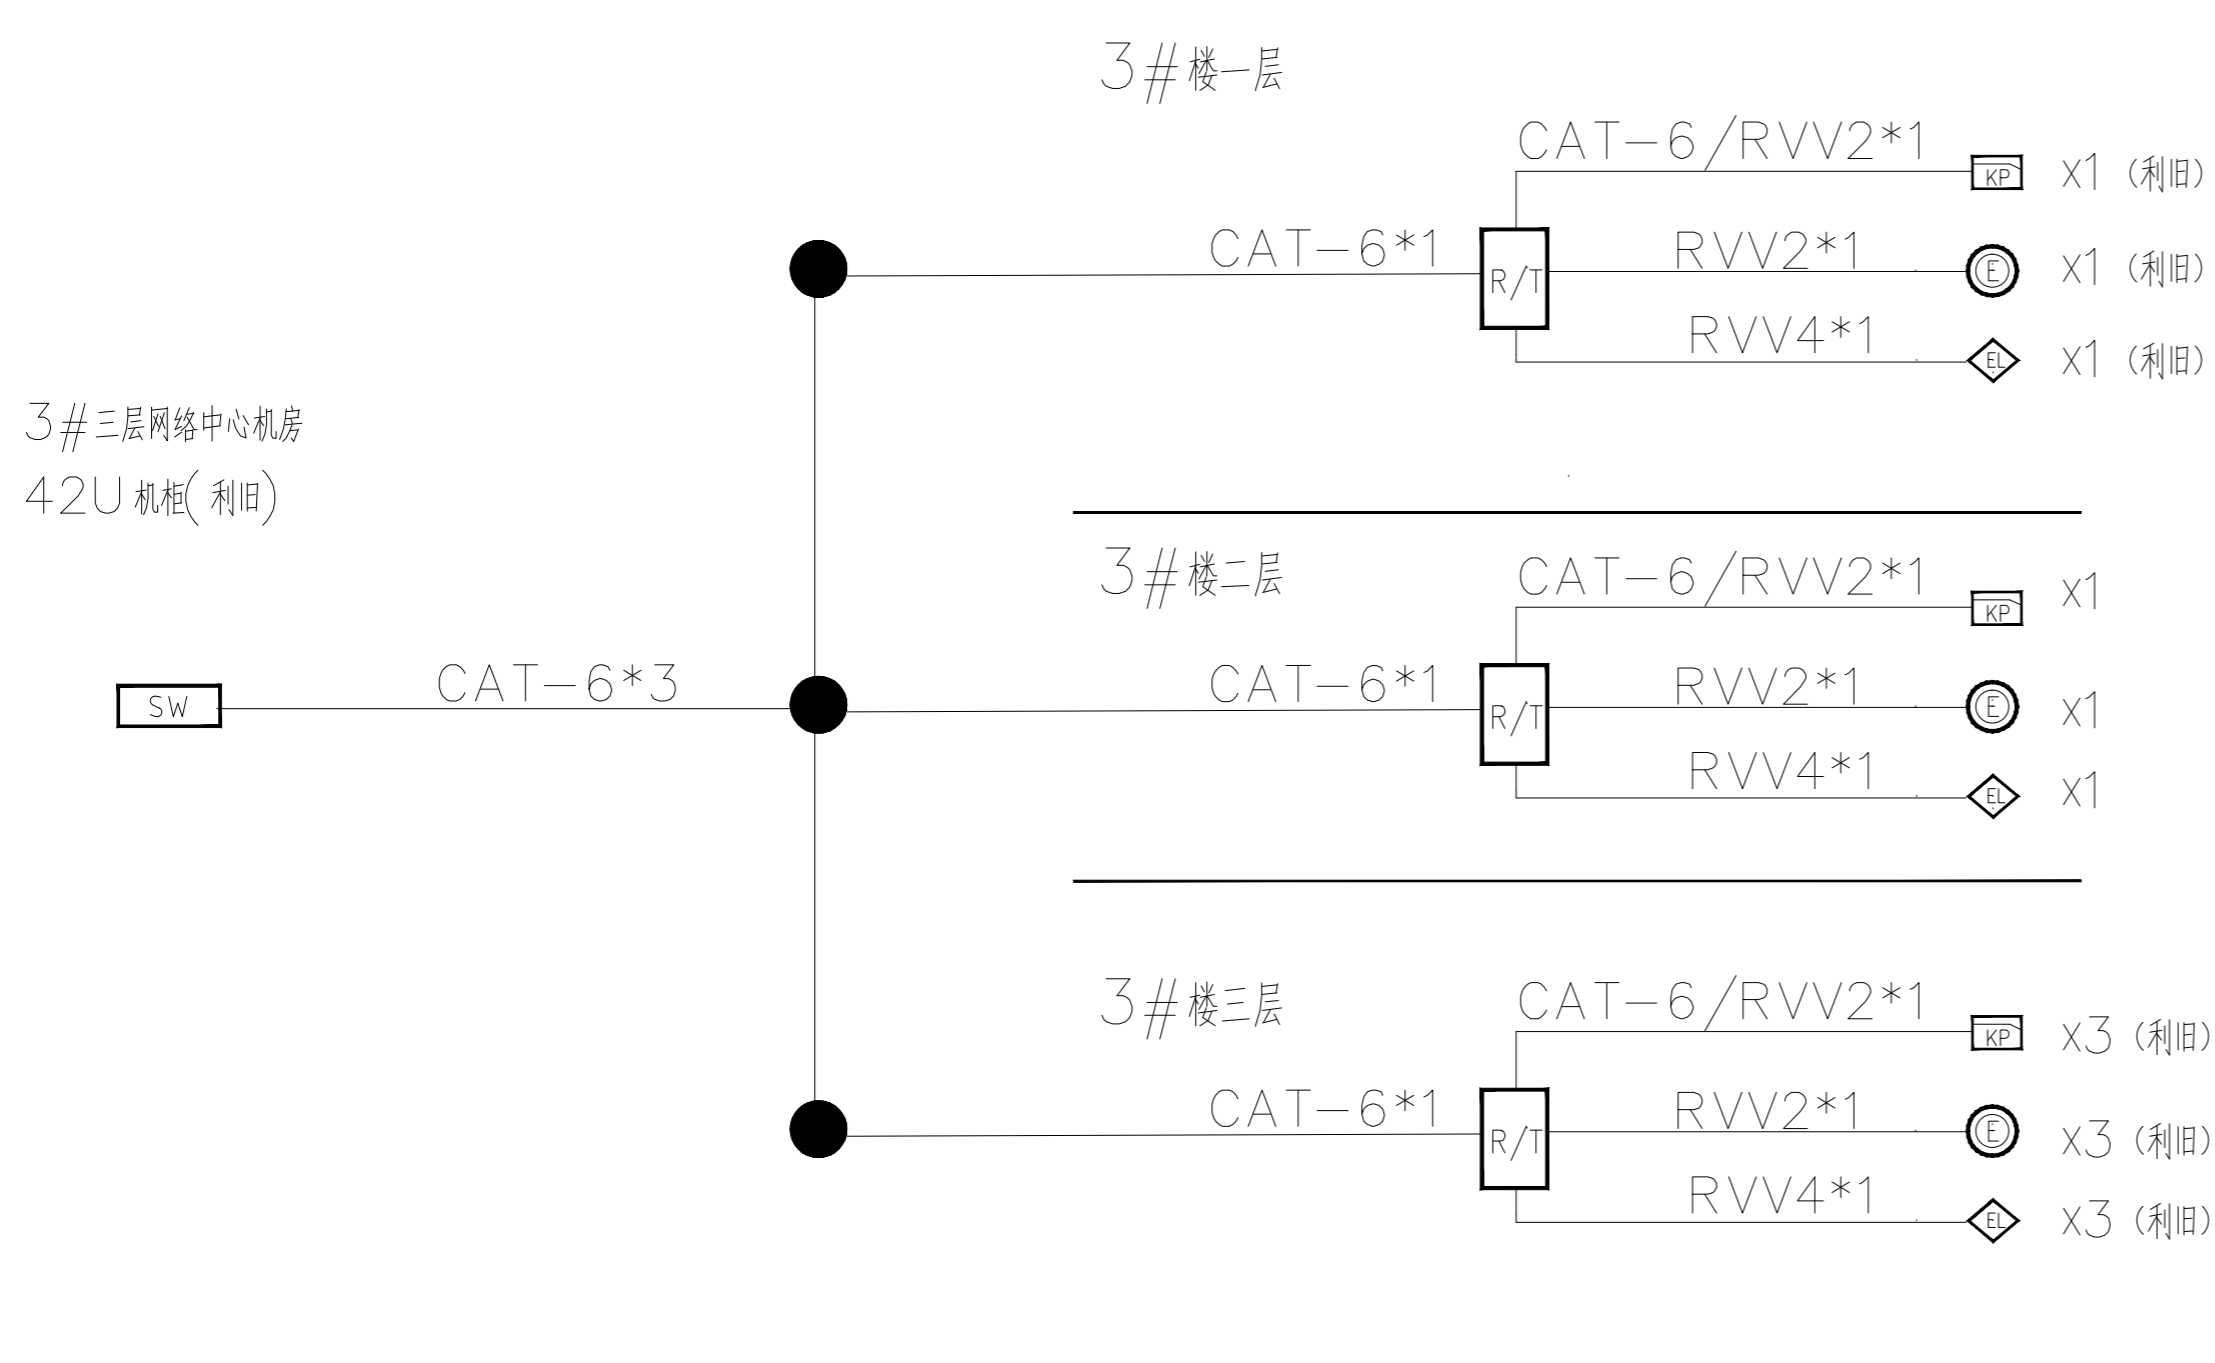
3#楼一层

CAT-6/RVV2*1
KP
X1（利旧）

CAT-6*1
R/T
RVV2*1
E
X1（利旧）

RVV4*1
EL
X1（利旧）

3#三层网络中心机房
42U 机柜(利旧)

3#楼二层

CAT-6/RVV2*1
KP
X1

SW
CAT-6*3

CAT-6*1
R/T
RVV2*1
E
X1

RVV4*1
EL
X1

3#楼三层

CAT-6/RVV2*1
KP
X3（利旧）

CAT-6*1
R/T
RVV2*1
E
X3（利旧）

RVV4*1
EL
X3（利旧）